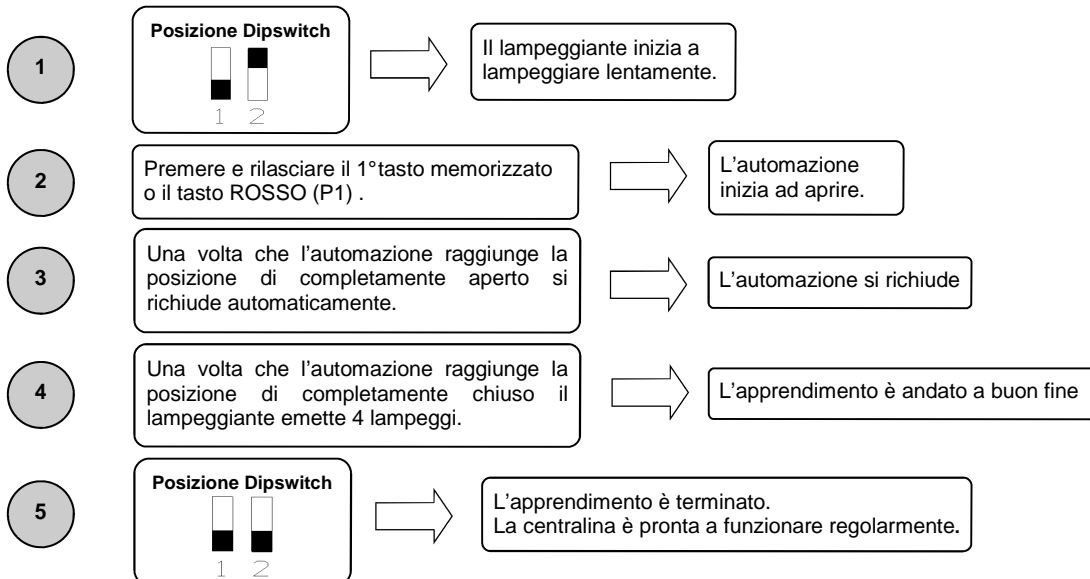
1

Posizione Dipswitch

1 2

Il lampeggiante inizia a lampeggiare lentamente.

2

Premere e rilasciare il 1°tasto memorizzato o il tasto ROSSO (P1) .

L'automazione inizia ad aprire.

3

Una volta che l'automazione raggiunge la posizione di completamente aperto si richiude automaticamente.

L'automazione si richiude

4

Una volta che l'automazione raggiunge la posizione di completamente chiuso il lampeggiante emette 4 lampeggi.

L'apprendimento è andato a buon fine

5

Posizione Dipswitch

1 2

L'apprendimento è terminato.
La centralina è pronta a funzionare regolarmente.